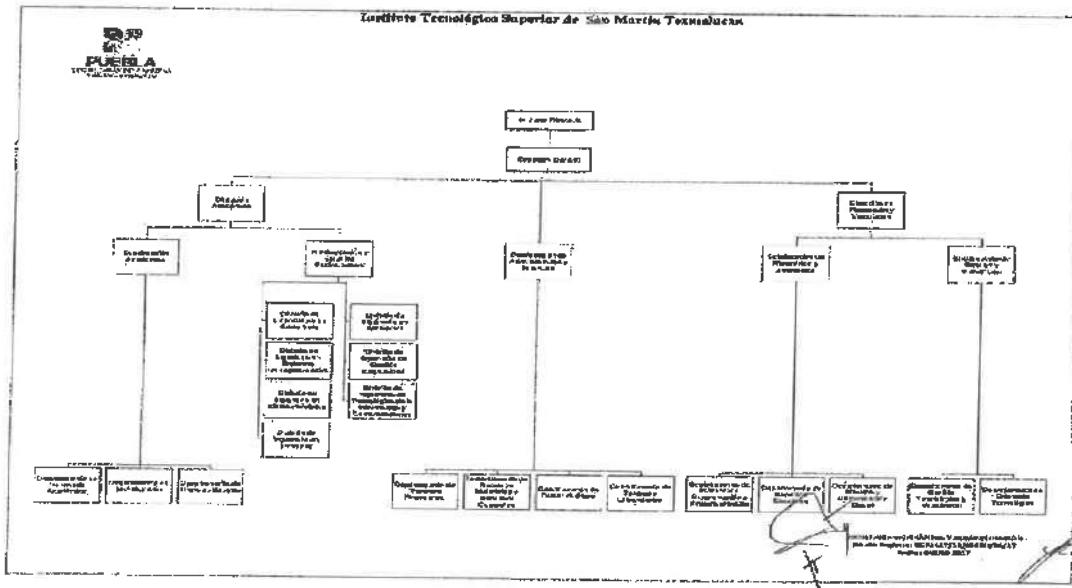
Instituto Tecnológico Superior de San Martín Texmelucan

SEP
PUEBLA
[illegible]

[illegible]

Dirección General

Dirección Académica

Subdirección Académica

Subdirección de Planeación y Vinculación

Subdirección de Posgrado e Investigación

Dirección de Planeación y Vinculación

Subdirección de Planeación y Evaluación

Subdirección de Servicios Administrativos

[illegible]

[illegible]

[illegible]

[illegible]

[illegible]

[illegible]

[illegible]

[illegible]

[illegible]

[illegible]

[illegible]

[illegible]

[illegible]

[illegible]

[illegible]

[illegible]

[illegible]

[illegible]

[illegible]

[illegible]

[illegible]